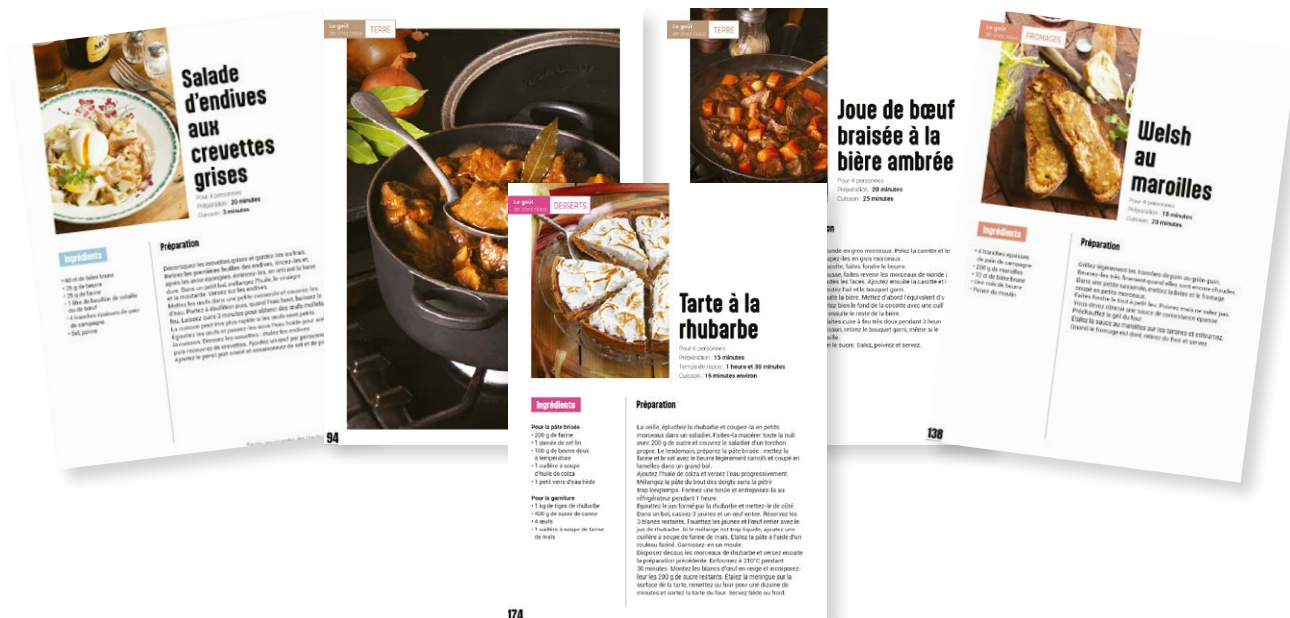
Salade d'endives aux crevettes grises

Pour 4 personnes
Préparation : 20 minutes
Cuisson : 3 minutes

Ingrédients

Préparation

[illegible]

94

Le goût de chez nous TERRE

Le goût de chez nous TERRE

Joue de bœuf braisée à la bière ambrée

Pour 4 personnes
Préparation : 20 minutes
Cuisson : 25 minutes

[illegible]

138

Le goût de chez nous DESSERTS

Tarte à la rhubarbe

Pour 6 personnes
Préparation : 15 minutes
Temps de repos : 1 heure et 30 minutes
Cuisson : 15 minutes environ

Ingrédients

Pour la pâte brisée
• 200 g de farine
• 1 pincée de sel fin
• 100 g de beurre doux à température
• 1 cuillère à soupe d'huile de colza
• 1 petit verre d'eau tiède

Pour la garniture
• 1 kg de tiges de rhubarbe
• 400 g de sucre de canne
• 4 œufs
• 1 cuillère à soupe de farine de maïs

Préparation

La veille, épluchez la rhubarbe et coupez-la en petits morceaux dans un saladier. Faites-la macérer toute la nuit avec 200 g de sucre et couvrez le saladier d'un torchon propre. Le lendemain, préparez la pâte brisée : mettez la farine et le sel avec le beurre légèrement ramolli et coupé en lamelles dans un grand bol.
Ajoutez l'huile de colza et versez l'eau progressivement. Mélangez la pâte du bout des doigts sans la pétrir trop longtemps. Formez une boule et entreposez-la au réfrigérateur pendant 1 heure.
Égouttez le jus formé par la rhubarbe et mettez-le de côté. Dans un bol, cassez 3 jaunes et un œuf entier. Réservez les 3 blancs restants. Fouettez les jaunes et l'œuf entier avec le jus de rhubarbe. Si le mélange est trop liquide, ajoutez une cuillère à soupe de farine de maïs. Étalez la pâte à l'aide d'un rouleau fariné. Garnissez-en un moule.
Disposez dessus les morceaux de rhubarbe et versez ensuite la préparation précédente. Enfournez à 210°C pendant 30 minutes. Montez les blancs d'œuf en neige et incorporez-leur les 200 g de sucre restants. Étalez la meringue sur la surface de la tarte, remettez au four pour une dizaine de minutes et sortez la tarte du four. Servez tiède ou froid.

174

Le goût de chez nous FROMAGES

Welsh au maroilles

Pour 4 personnes
Préparation : 15 minutes
Cuisson : 20 minutes

Ingrédients

Préparation

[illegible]